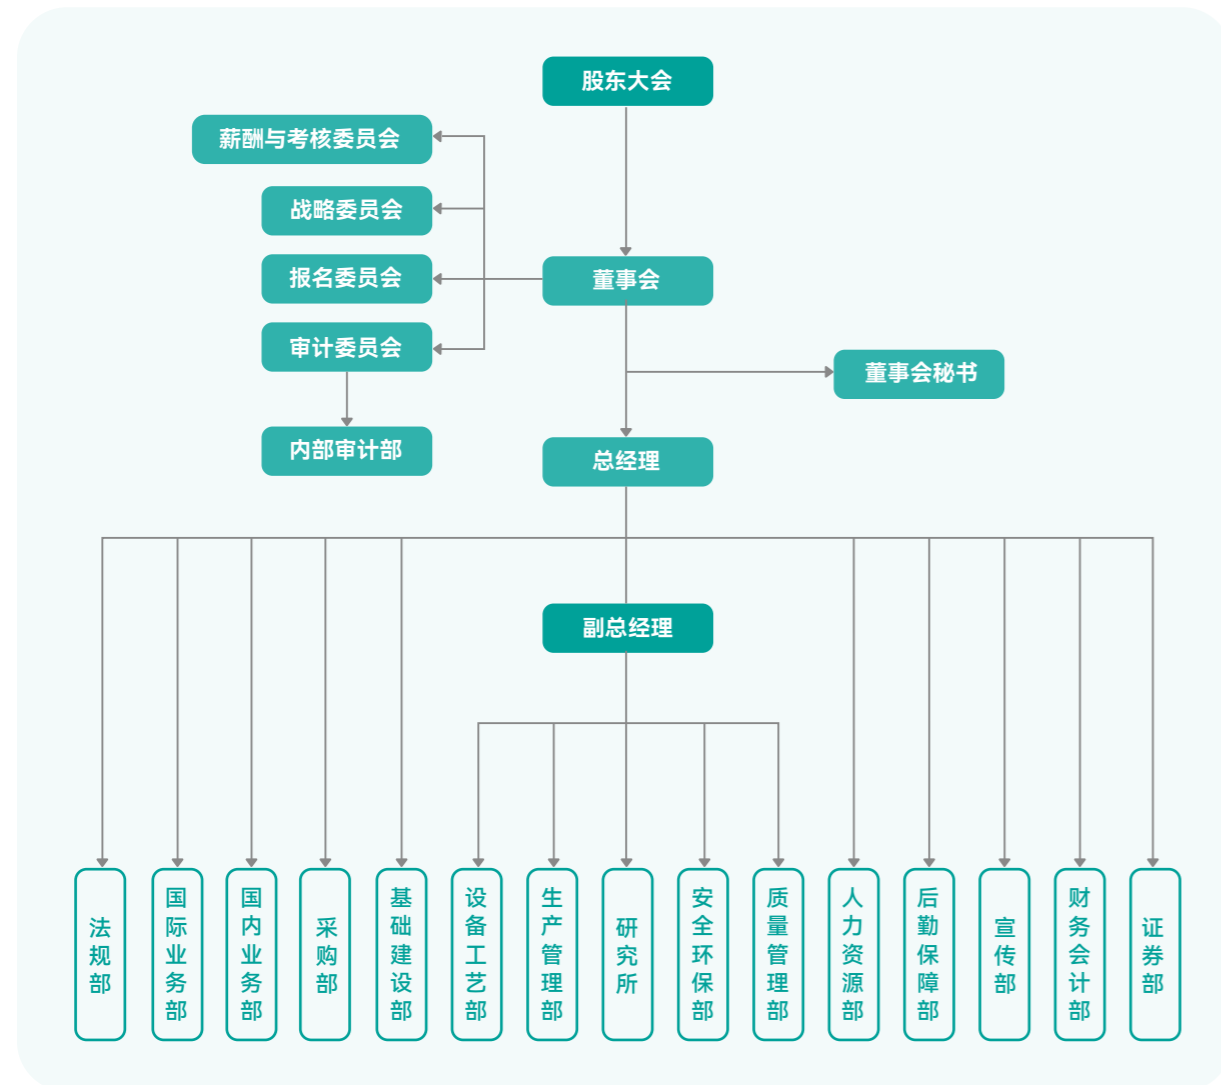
股东大会

薪酬与考核委员会

战略委员会

报名委员会

审计委员会

内部审计部

董事会

董事会秘书

总经理

副总经理

法规部

国际业务部

国内业务部

采购部

基础建设部

设备工艺部

生产管理部

研究所

安全环保部

质量管理部

人力资源部

后勤保障部

宣传部

财务会计部

证券部